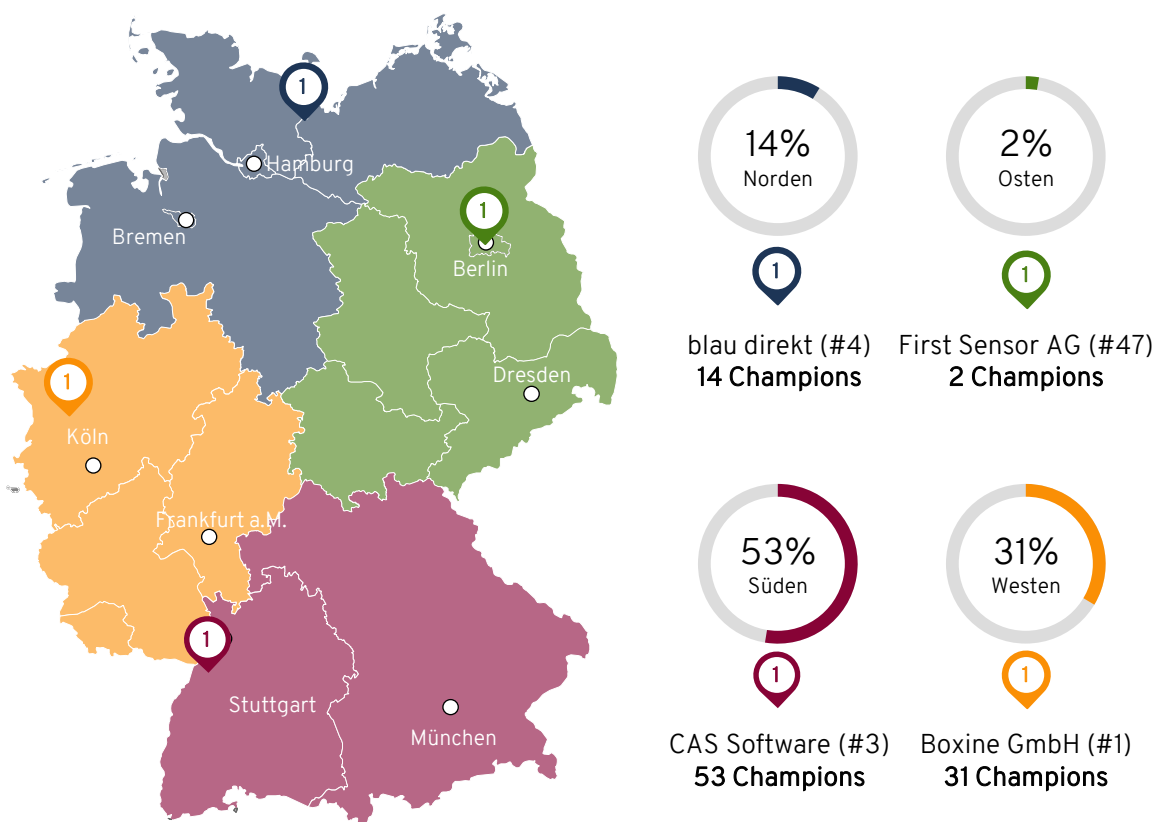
1
Hamburg
Bremen
1
Berlin
1
Köln
Dresden
Frankfurt a.M.
1
Stuttgart
München

14%
Norden
1
blau direkt (#4)
**14 Champions**

2%
Osten
1
First Sensor AG (#47)
**2 Champions**

53%
Süden
1
CAS Software (#3)
**53 Champions**

31%
Westen
1
Boxine GmbH (#1)
**31 Champions**